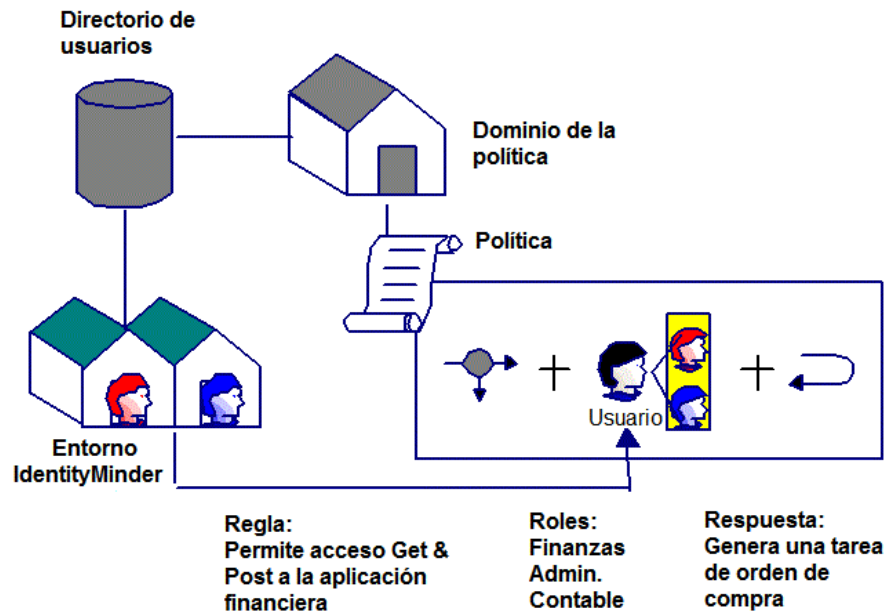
Directorio de usuarios

Dominio de la política

Política

Usuario

Entorno IdentityMinder

Regla:
Permite acceso Get & Post a la aplicación financiera

Roles:
Finanzas
Admin.
Contable

Respuesta:
Genera una tarea de orden de compra